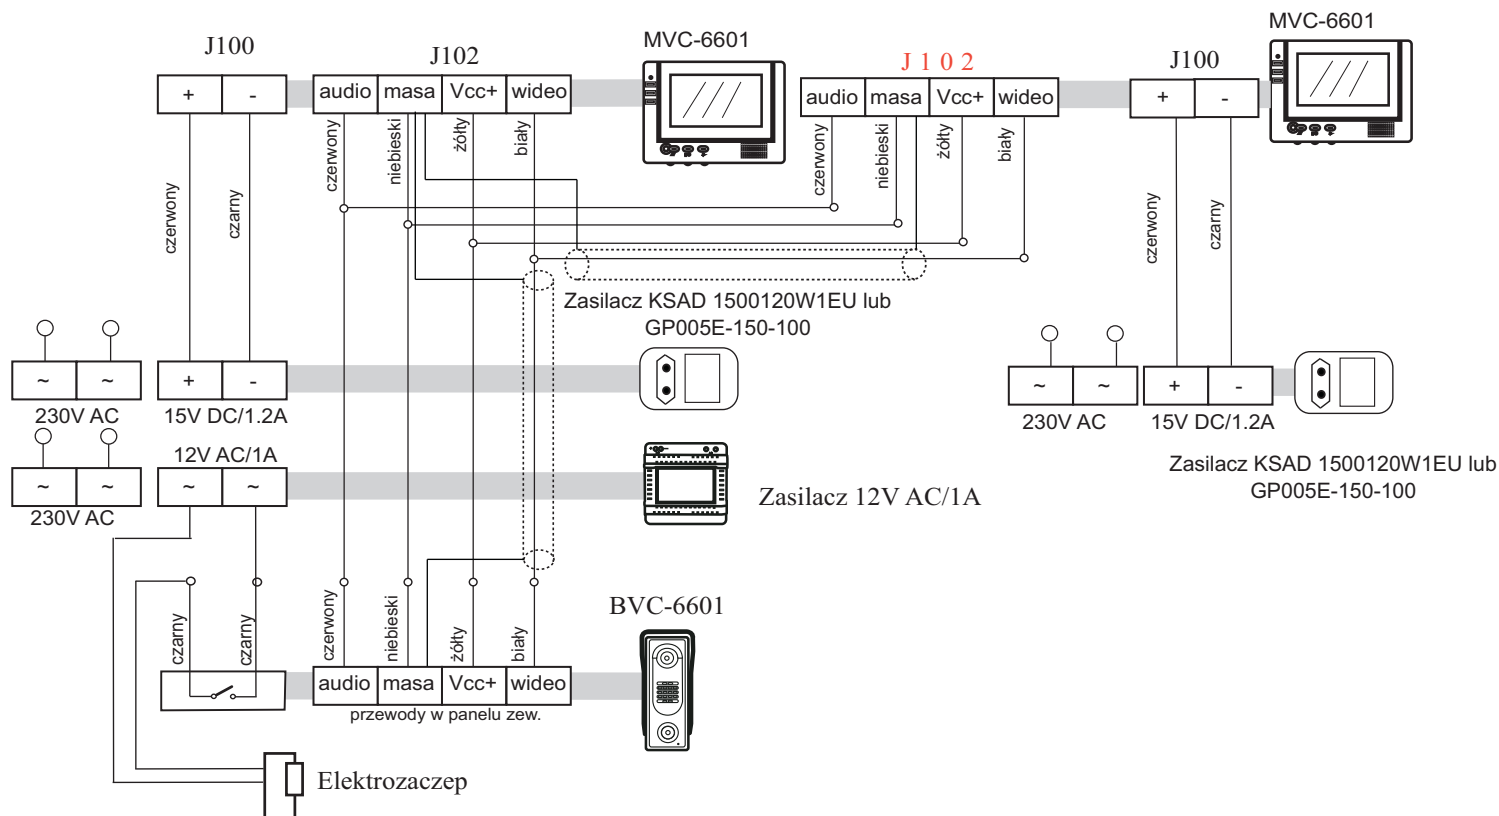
J100

| + | - |
|---|---|

J102

| audio | masa | Vcc+ | wideo |
|---|---|---|---|

MVC-6601

J 1 0 2

| audio | masa | Vcc+ | wideo |
|---|---|---|---|

J100

| + | - |
|---|---|

MVC-6601

czerwony
czarny
czerwony
niebieski
żółty
biały
czerwony
niebieski
żółty
biały
czerwony
czarny

Zasilacz KSAD 1500120W1EU lub GP005E-150-100

| ~ | ~ |
|---|---|

230V AC

| + | - |
|---|---|

15V DC/1.2A

| ~ | ~ |
|---|---|

230V AC

| + | - |
|---|---|

15V DC/1.2A

Zasilacz KSAD 1500120W1EU lub GP005E-150-100

| ~ | ~ |
|---|---|

230V AC

12V AC/1A

| ~ | ~ |
|---|---|

Zasilacz 12V AC/1A

BVC-6601

czarny
czarny
czerwony
niebieski
żółty
biały

| audio | masa | Vcc+ | wideo |
|---|---|---|---|

przewody w panelu zew.

Elektrozaczep